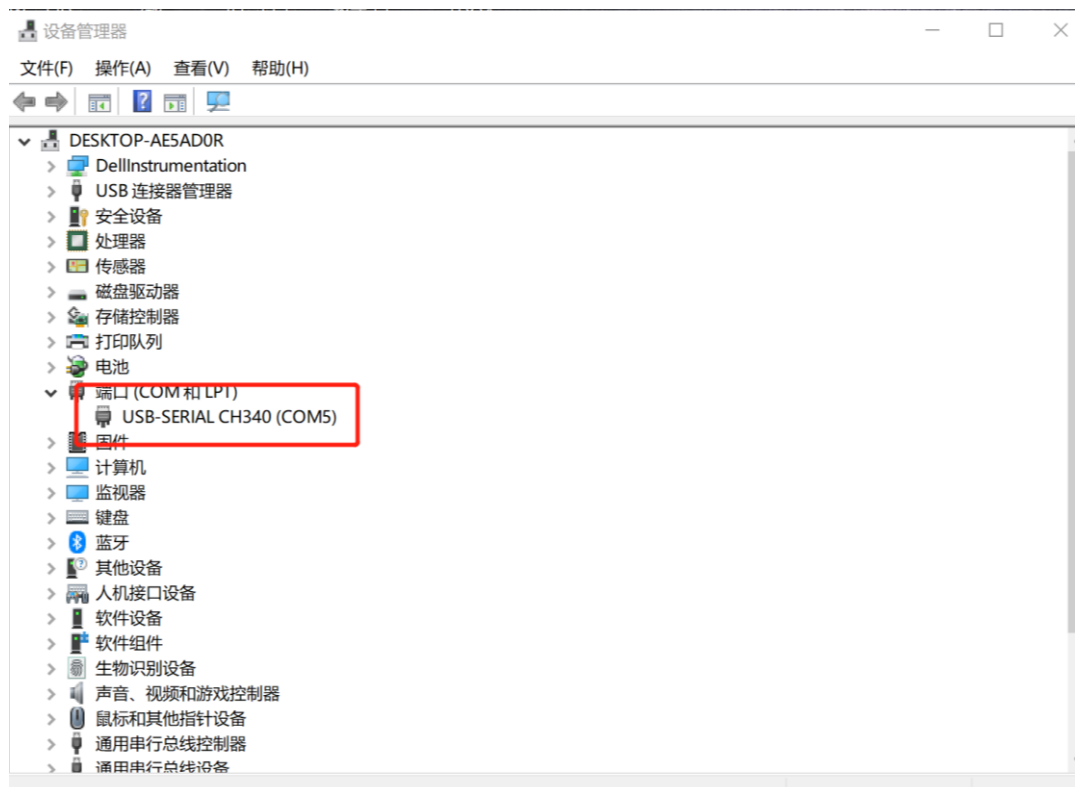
设备管理器

文件(F) 操作(A) 查看(V) 帮助(H)

DESKTOP-AE5AD0R
DellInstrumentation
USB 连接器管理器
安全设备
处理器
传感器
磁盘驱动器
存储控制器
打印队列
电池
端口 (COM 和 LPT)
USB-SERIAL CH340 (COM5)
固件
计算机
监视器
键盘
蓝牙
其他设备
人机接口设备
软件设备
软件组件
生物识别设备
声音、视频和游戏控制器
鼠标和其他指针设备
通用串行总线控制器
通用串行总线设备